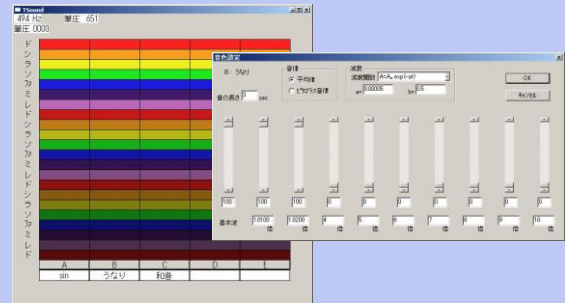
TSound
4F4 Hz 筆圧 651
筆圧 0000

ド
シ
ラ
ソ
ファ
ミ
レ
ド
シ
ラ
ソ
ファ
ミ
レ
ド
シ
ラ
ソ
ファ
ミ
レ

| A | B | C | D | E |
|---|---|---|---|---|
| sin | うなり | 和音 | | |

音色設定
B : うなり
音律
平均律
ピタゴラス音律
減衰
減衰関数 A=A_exp(-at)
a= 0.00005 b= 0.5
OK
キャンセル
音の長さ 7 sec
100 100 100 0 0 0 0 0 0 0
基本波 1.0100 倍 1.0200 倍 4 倍 5 倍 6 倍 7 倍 8 倍 9 倍 10 倍